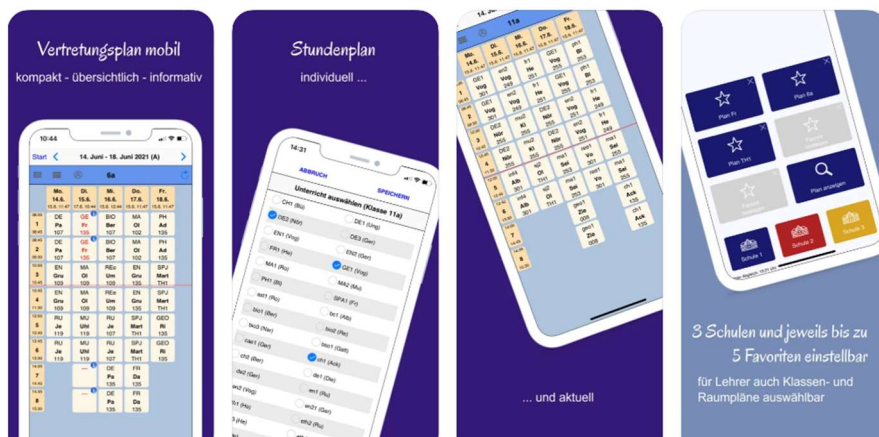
Vertretungsplan mobil

kompakt - übersichtlich - informativ

10:44

Start

14. Juni - 18. Juni 2021 (A)

6a

| Mo. 14.6. | Di. 15.6. | Mi. 16.6. | Do. 17.6. | Fr. 18.6. |
|---|---|---|---|---|
| DE Pa 107 | EF Fr 135 | BIO Ber 102 | MA Ol 105 | PH Ad 135 |
| EN Gru 109 | MA Ol 135 | REc Ube 109 | EN Gru 135 | SPJ Mart TH1 |
| EN Gru 109 | MA Ol 135 | REc Ube 109 | EN Gru 135 | SPJ Mart TH1 |
| RU Je 116 | MU Uhl 119 | RU Je 116 | SPJ Mart TH1 | GEO Ri 135 |
| RU Je 116 | MU Uhl 119 | RU Je 116 | SPJ Mart TH1 | GEO Ri 135 |
| DE Pa 107 | | DE Pa 107 | FR Da 135 | |
| | | | FR Da 135 | |

Stundenplan

individuell ...

14:31

ABBRUCH

SPEICHERN

Unterricht auswählen (Klasse 11a)

CH1 (Ro)
DE1 (Ung)
DE2 (Nör)
DE3 (Ger)
EN1 (Vog)
EN2 (Ger)
FR1 (He)
GE1 (Vog)
MA1 (Ro)
MA2 (Mu)
PH1 (Bi)
SPA1 (Fr)
ast1 (Ro)
bi1 (Ber)
bio1 (Alb)
bio3 (He)
bio1 (Gell)
cas1 (Ber)
ch1 (Ber)
eth1 (Ack)
de2 (Ger)
de1 (Ro)
en1 (Ro)
en21 (Ger)
eth2 (Ro)

11a

... und aktuell

Plan Fr
Plan 6a
Plan TH1
Plan anzeigen
Schule 1
Schule 2
Schule 3

3 Schulen und jeweils bis zu 5 Favoriten einstellbar

für Lehrer auch Klassen- und Raumpläne auswählbar